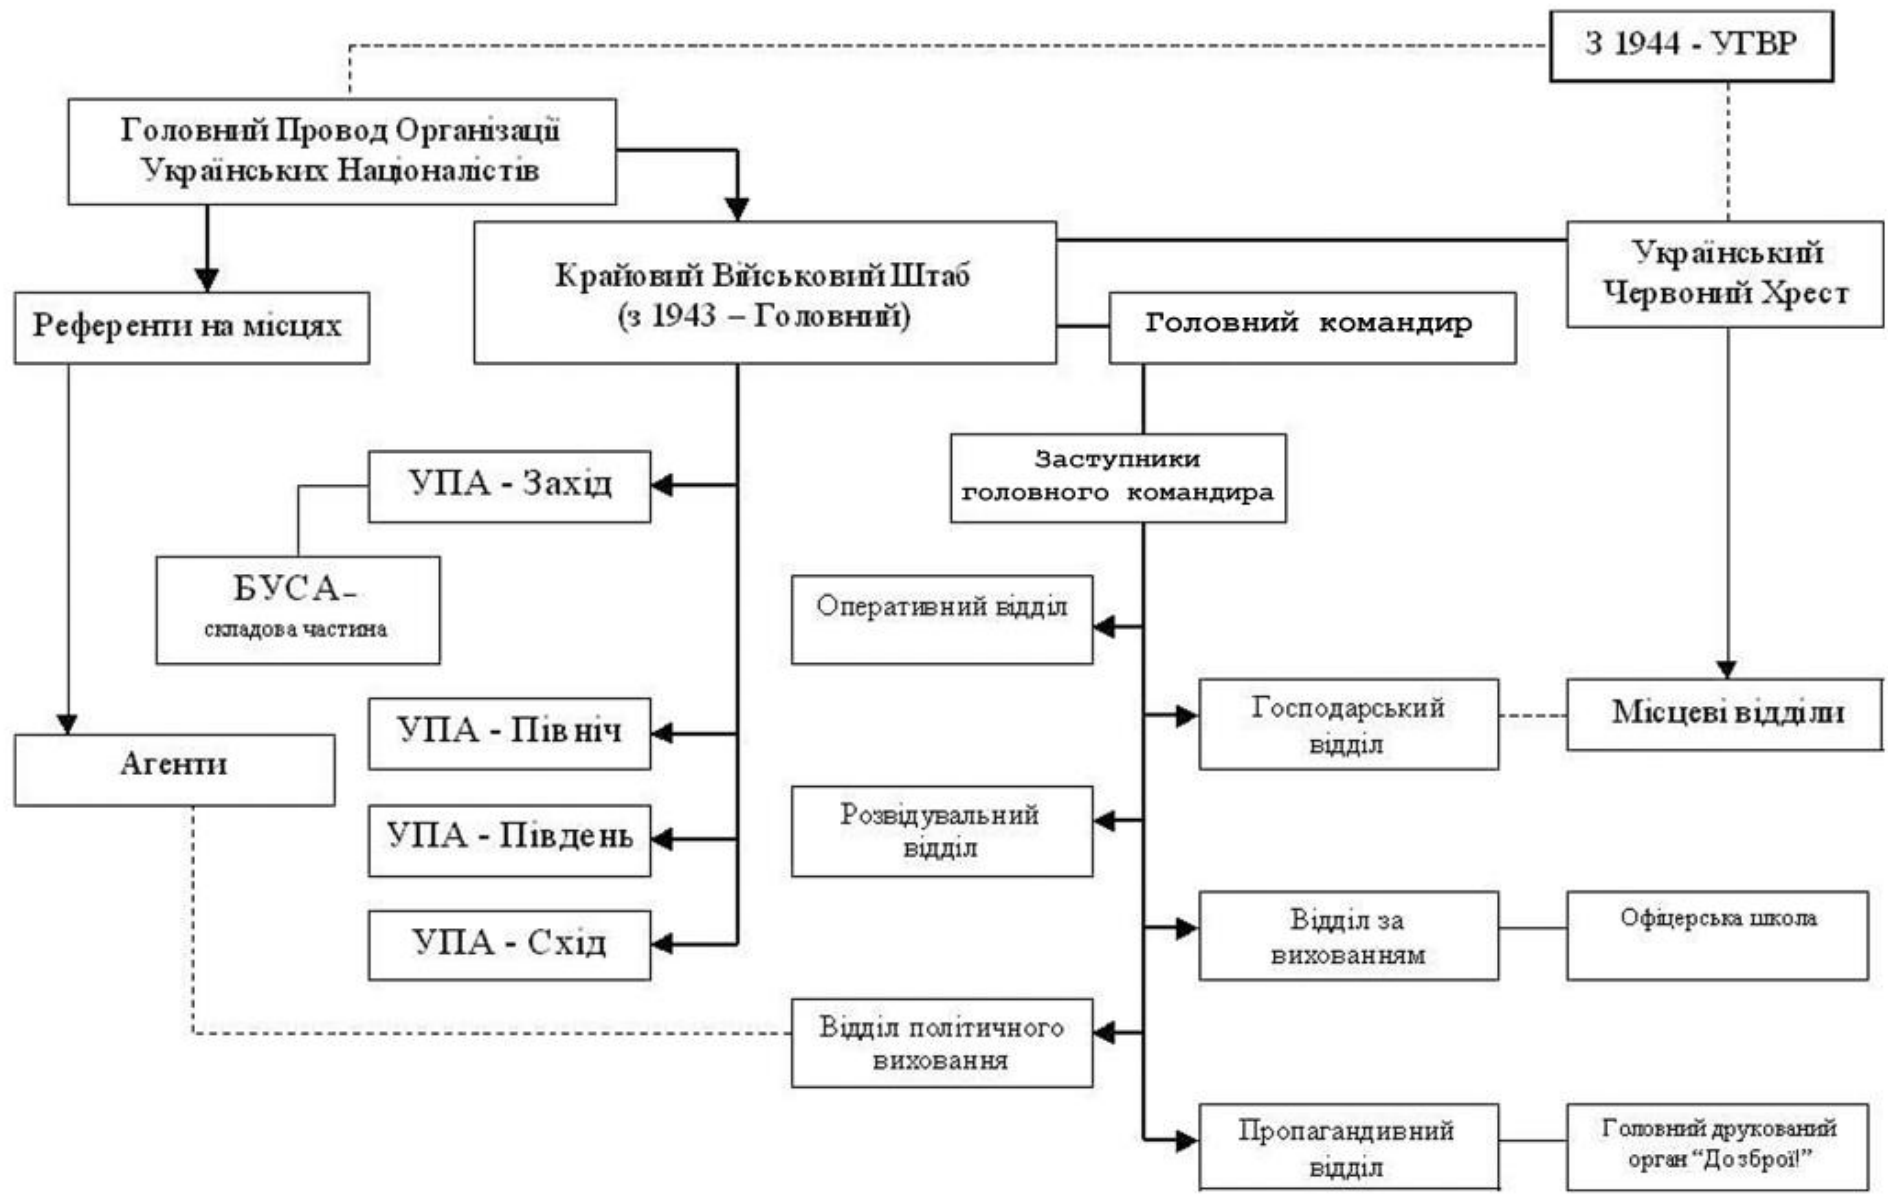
З 1944 - УГВР

Головний Провод Організації Українських Націоналістів

Крайовий Військовий Штаб (з 1943 – Головний)

Український Червоний Хрест

Референти на місцях

Головний командир

УПА - Захід

Заступники головного командира

БУСА- складова частина

Оперативний відділ

Господарський відділ

Місцеві відділи

УПА - Північ

Агенти

УПА - Південь

Розвідувальний відділ

УПА - Схід

Відділ за вихованням

Офіцерська школа

Відділ політичного виховання

Пропагандивний відділ

Головний друкований орган "До зброї!"